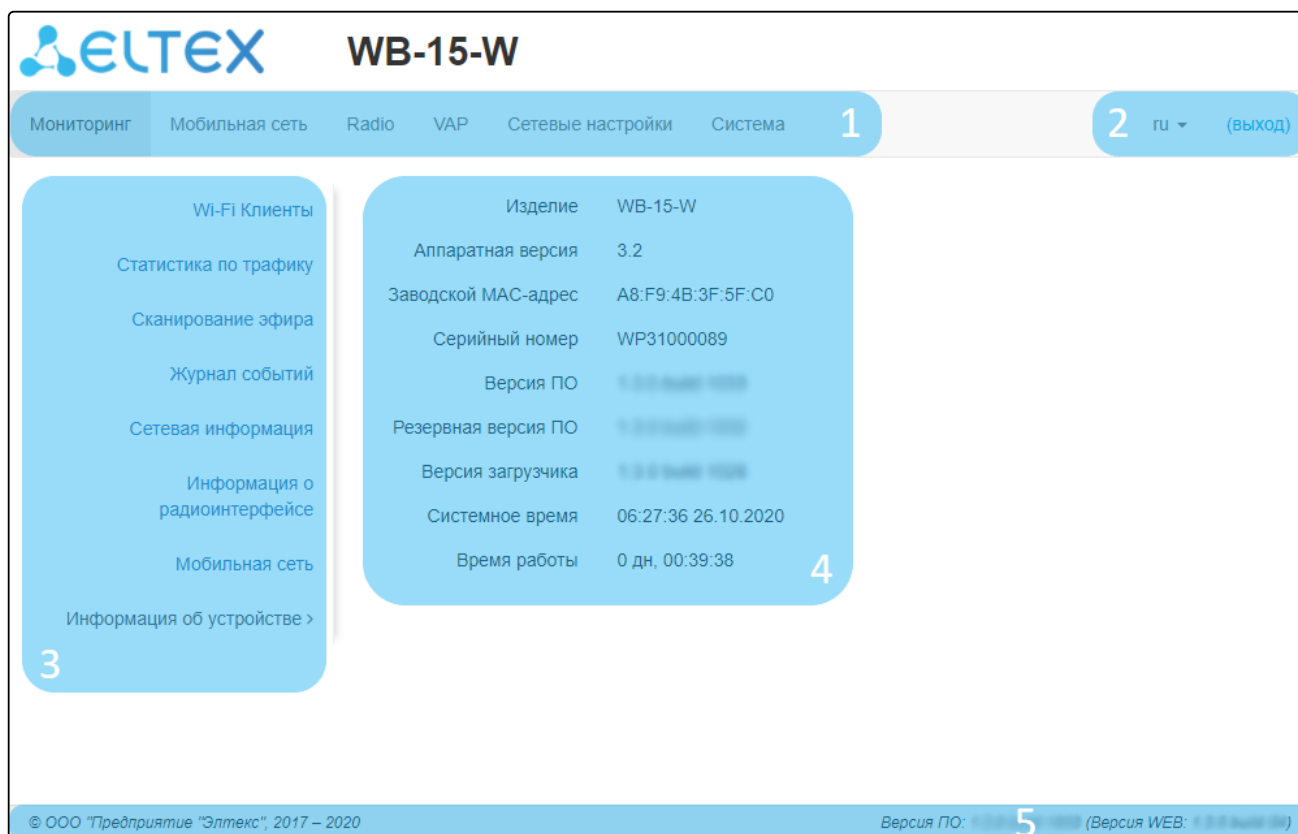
ELTEX WB-15-W

Мониторинг Мобильная сеть Radio VAP Сетевые настройки Система 1

2 ru (выход)

Wi-Fi Клиенты

Статистика по трафику

Сканирование эфира

Журнал событий

Сетевая информация

Информация о радиоинтерфейсе

Мобильная сеть

Информация об устройстве ›

3

| | |
|---|---|
| Изделие | WB-15-W |
| Аппаратная версия | 3.2 |
| Заводской MAC-адрес | A8:F9:4B:3F:5F:C0 |
| Серийный номер | WP31000089 |
| Версия ПО | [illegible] |
| Резервная версия ПО | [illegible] |
| Версия загрузчика | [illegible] |
| Системное время | 06:27:36 26.10.2020 |
| Время работы | 0 дн, 00:39:38 |

4

© ООО "Предприятие "Элтекс", 2017 – 2020

Версия ПО: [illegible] 5 (Версия WEB: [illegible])